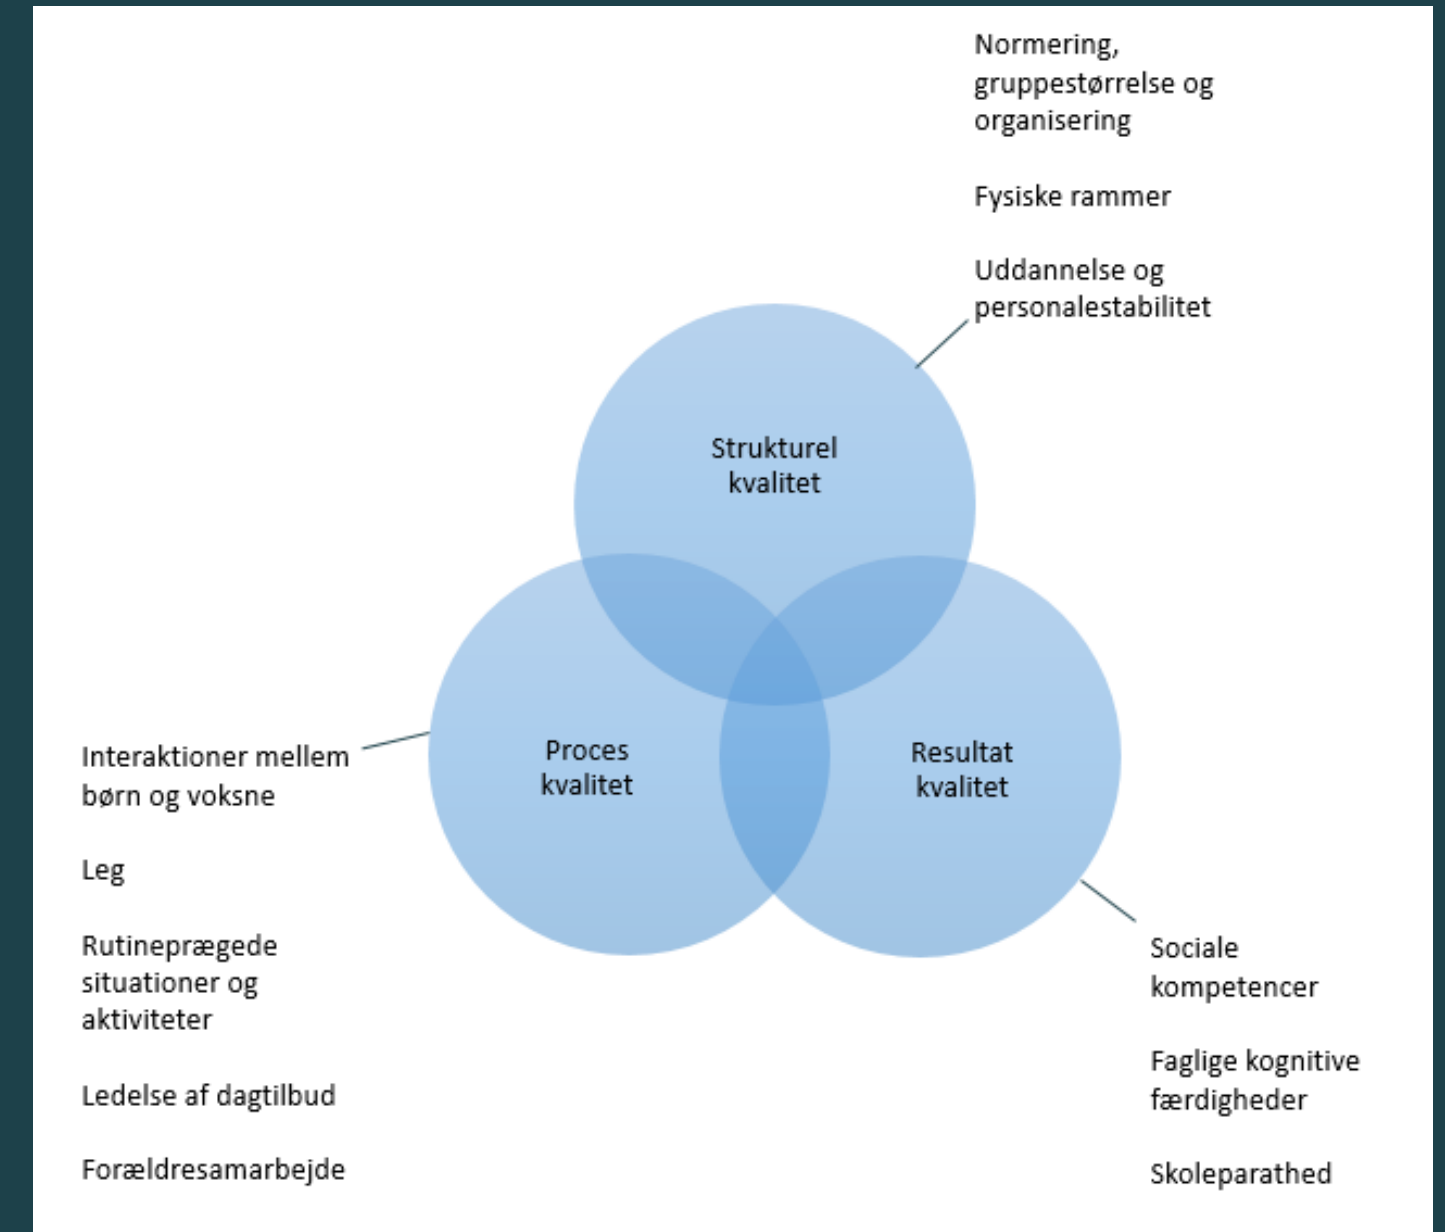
Normering, gruppestørrelse og organisering

Fysiske rammer

Uddannelse og personalestabilitet

Strukturel kvalitet

Proces kvalitet

Resultat kvalitet

Interaktioner mellem børn og voksne

Leg

Rutineprægede situationer og aktiviteter

Ledelse af dagtilbud

Forældresamarbejde

Sociale kompetencer

Faglige kognitive færdigheder

Skoleparathed